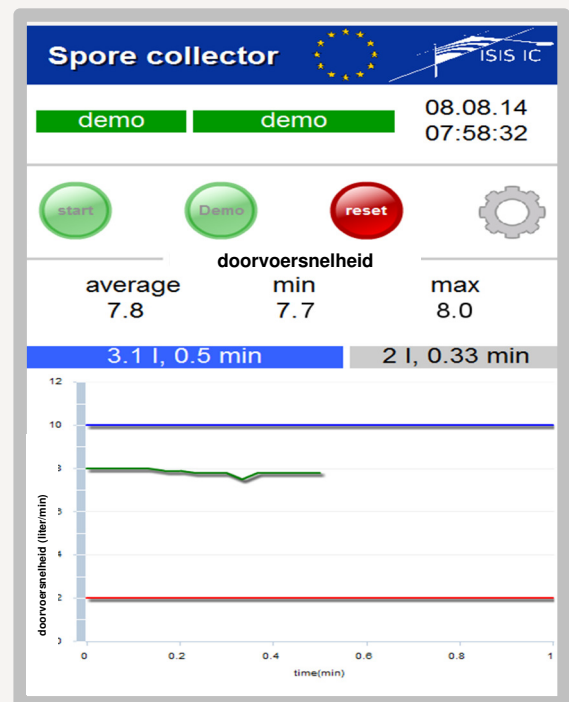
Spore collector

ISIS IC

demo

demo

08.08.14
07:58:32

start

Demo

reset

doorvoersnelheid

average
7.8

min
7.7

max
8.0

3.1 l, 0.5 min

2 l, 0.33 min

12

10

8

6

4

2

0

doorvoersnelheid (liter/min)

0

0.2

0.4

0.6

0.8

1

time(min)